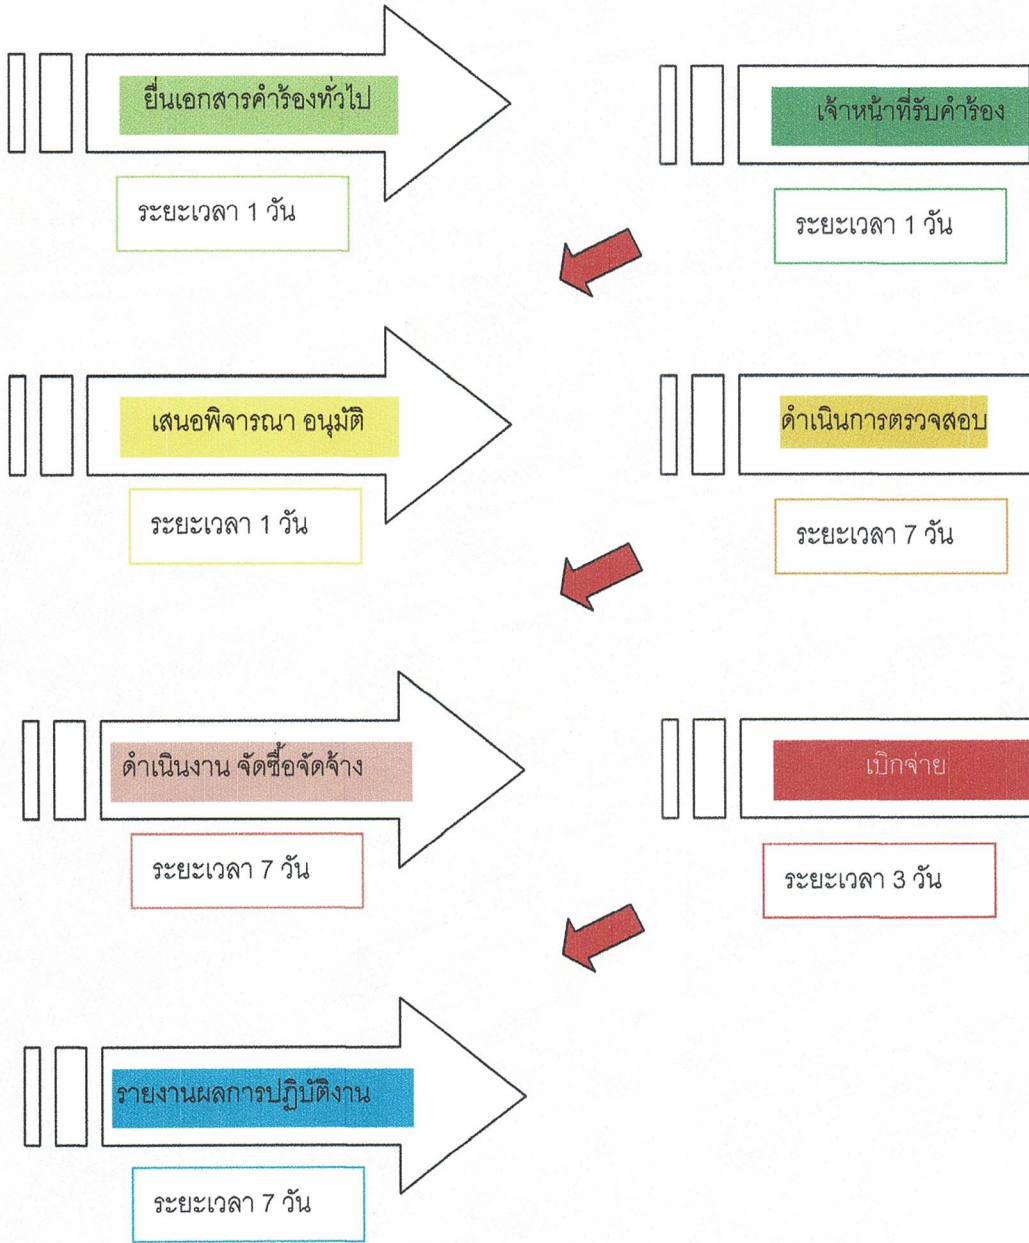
ยื่นเอกสารคำร้องทั่วไป

ระยะเวลา 1 วัน

เจ้าหน้าที่รับคำร้อง

ระยะเวลา 1 วัน

เสนอพิจารณา อนุมัติ

ระยะเวลา 1 วัน

ดำเนินการตรวจสอบ

ระยะเวลา 7 วัน

ดำเนินงาน จัดซื้อจัดจ้าง

ระยะเวลา 7 วัน

เบิกจ่าย

ระยะเวลา 3 วัน

รายงานผลการปฏิบัติงาน

ระยะเวลา 7 วัน